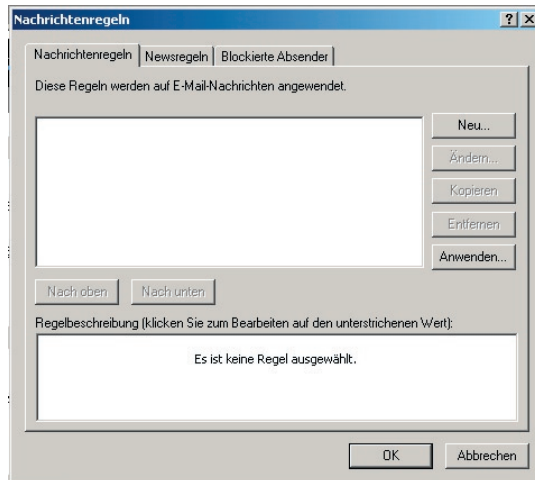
Nachrichtenregeln

?

X

Nachrichtenregeln | Newsregeln | Blockierte Absender

Diese Regeln werden auf E-Mail-Nachrichten angewendet.

Neu...

Ändern...

Kopieren

Entfernen

Anwenden...

Nach oben

Nach unten

Regelbeschreibung (klicken Sie zum Bearbeiten auf den unterstrichenen Wert):

Es ist keine Regel ausgewählt.

OK

Abbrechen